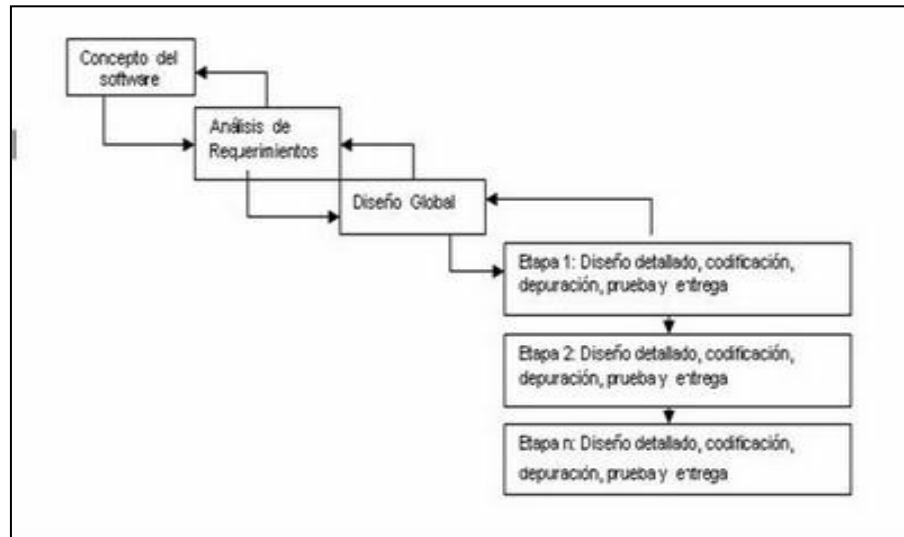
Concepto del software

Análisis de Requerimientos

Diseño Global

Etapa 1: Diseño detallado, codificación, depuración, prueba y entrega

Etapa 2: Diseño detallado, codificación, depuración, prueba y entrega

Etapa n: Diseño detallado, codificación, depuración, prueba y entrega